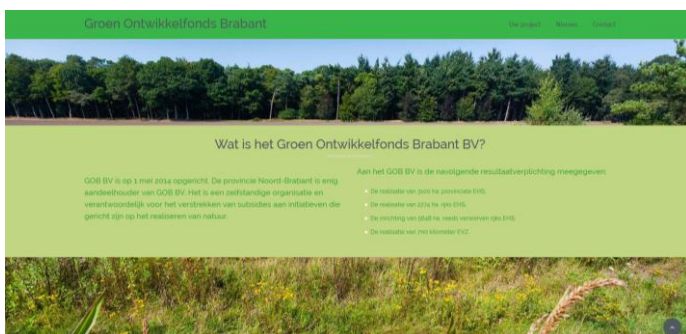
Groen Ontwikkelfonds Brabant

Uw project Nieuws Contact

Wat is het Groen Ontwikkelfonds Brabant BV?

GOB BV is op 1 mei 2014 opgericht. De provincie Noord-Brabant is enig aandeelhouder van GOB BV. Het is een zelfstandige organisatie en verantwoordelijk voor het verstrekken van subsidies aan initiatieven die gericht zijn op het realiseren van natuur.

Aan het GOB BV is de navolgende resultaatverplichting meegegeven:

De realisatie van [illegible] ha. provinciale EHS.

De realisatie van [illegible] ha. rijks EHS.

De inrichting van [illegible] ha. reeds verworven rijks EHS.

De realisatie van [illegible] kilometer EVZ.